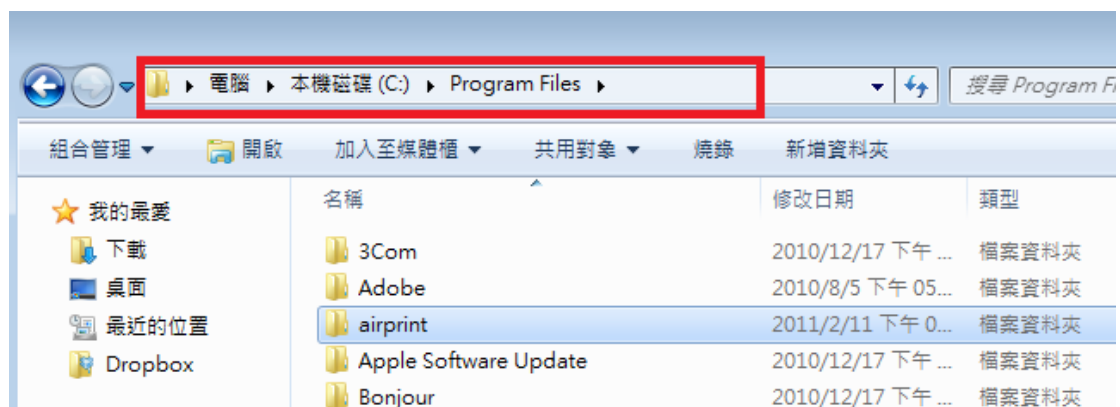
電腦 ▸ 本機磁碟 (C:) ▸ Program Files ▸

搜尋 Program Fi

組合管理 ▾ 開啟 加入至媒體櫃 ▾ 共用對象 ▾ 燒錄 新增資料夾

我的最愛
下載
桌面
最近的位置
Dropbox

| 名稱 | 修改日期 | 類型 |
|---|---|---|
| 3Com | 2010/12/17 下午 ... | 檔案資料夾 |
| Adobe | 2010/8/5 下午 05... | 檔案資料夾 |
| airprint | 2011/2/11 下午 0... | 檔案資料夾 |
| Apple Software Update | 2010/12/17 下午 ... | 檔案資料夾 |
| Bonjour | 2010/12/17 下午 ... | 檔案資料夾 |